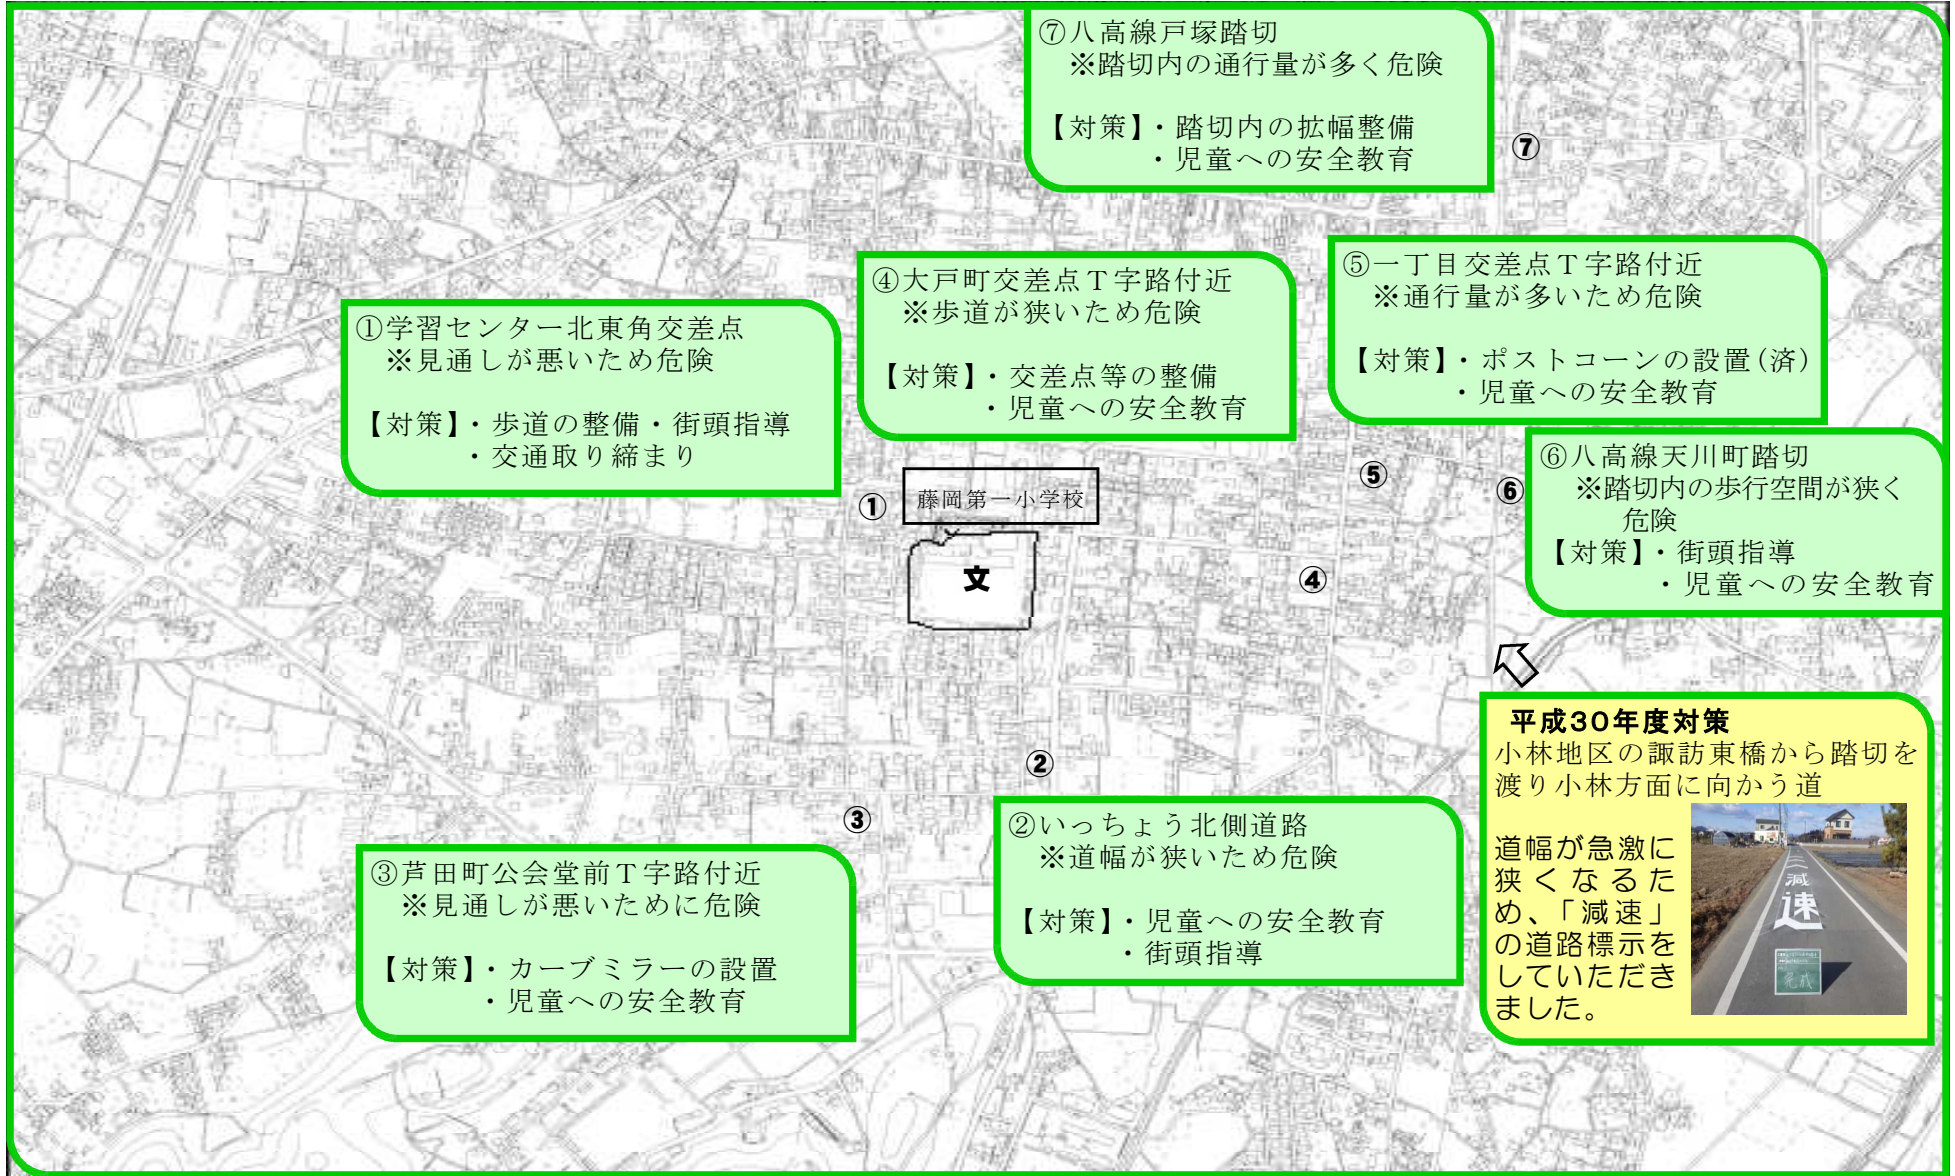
⑦八高線戸塚踏切
※踏切内の通行量が多く危険

【対策】・踏切内の拡幅整備
・児童への安全教育

⑦

④大戸町交差点T字路付近
※歩道が狭いため危険

【対策】・交差点等の整備
・児童への安全教育

⑤一丁目交差点T字路付近
※通行量が多いため危険

【対策】・ポストコーンの設置(済)
・児童への安全教育

①学習センター北東角交差点
※見通しが悪いため危険

【対策】・歩道の整備・街頭指導
・交通取り締まり

⑥八高線天川町踏切
※踏切内の歩行空間が狭く危険
【対策】・街頭指導
・児童への安全教育

⑤

⑥

①

藤岡第一小学校

文

④

平成30年度対策
小林地区の諏訪東橋から踏切を渡り小林方面に向かう道

道幅が急激に狭くなるため、「減速」の道路標示をしていただきました。

減
速

②

③

②いっちょう北側道路
※道幅が狭いため危険

【対策】・児童への安全教育
・街頭指導

③芦田町公会堂前T字路付近
※見通しが悪いために危険

【対策】・カーブミラーの設置
・児童への安全教育